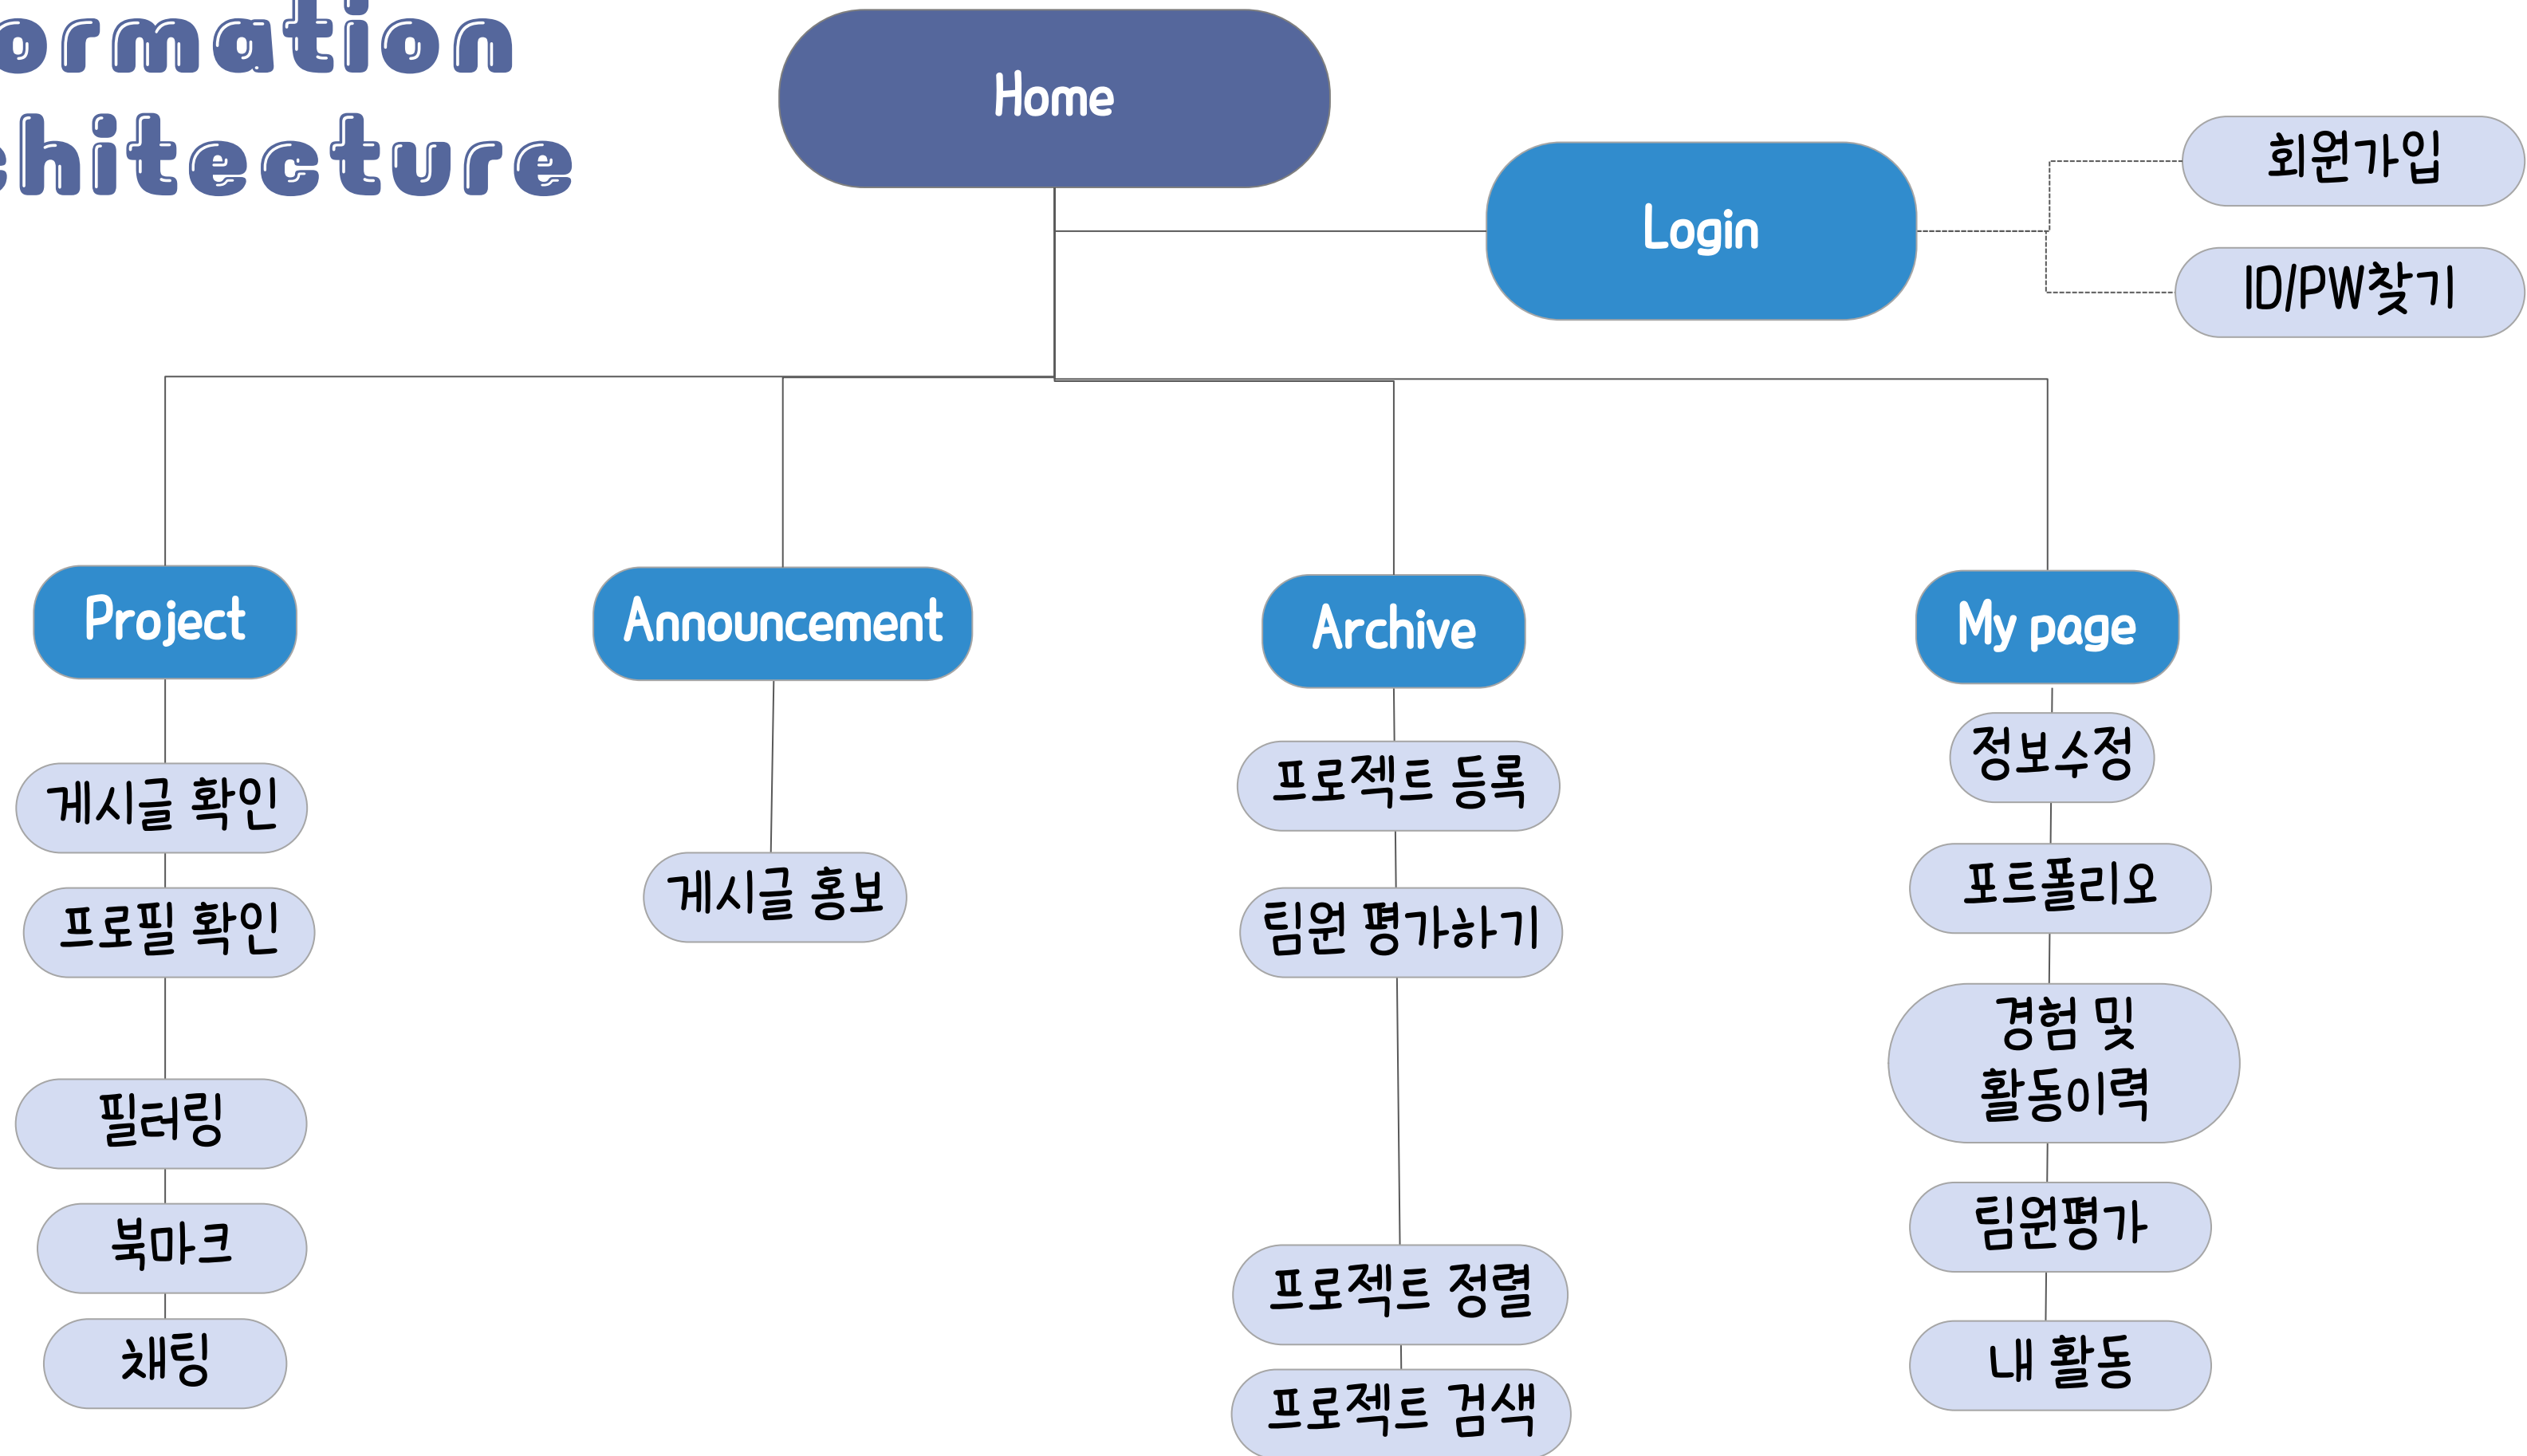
ormation
hitecture

Home

Login

회원가입

ID/PW찾기

Project

게시글 확인

프로필 확인

필터링

북마크

채팅

Announcement

게시글 홍보

Archive

프로젝트 등록

팀원 평가하기

프로젝트 정렬

프로젝트 검색

My page

정보수정

포트폴리오

경험 및 활동이력

팀원평가

내 활동